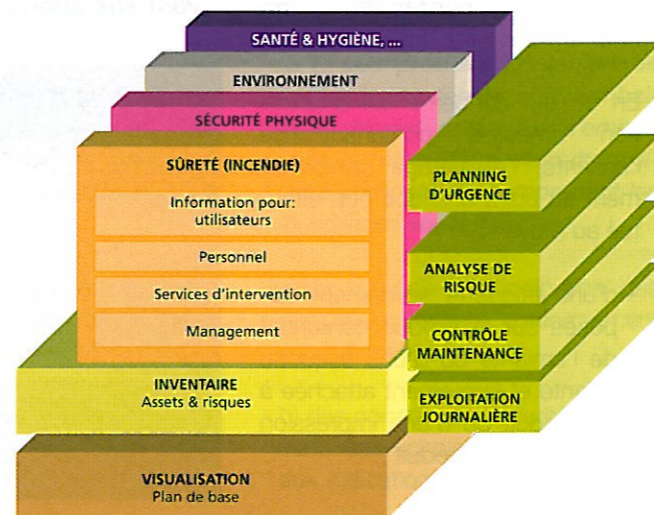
SANTÉ & HYGIÈNE, ...

ENVIRONNEMENT

SÉCURITÉ PHYSIQUE

SÛRETÉ (INCENDIE)

Information pour: utilisateurs

Personnel

Services d'intervention

Management

PLANNING D'URGENCE

ANALYSE DE RISQUE

CONTRÔLE MAINTENANCE

EXPLOITATION JOURNALIÈRE

INVENTAIRE
Assets & risques

VISUALISATION
Plan de base